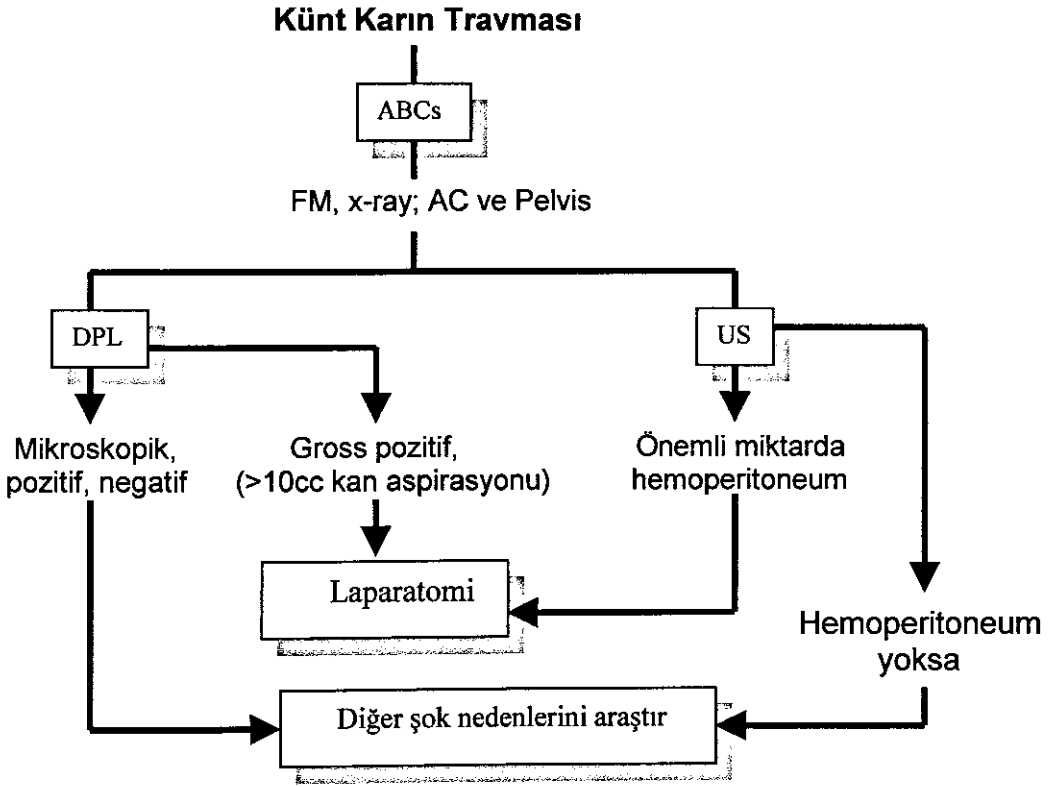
Künt Karın Travması

ABCs

FM, x-ray; AC ve Pelvis

DPL

US

Mikroskopik, pozitif, negatif

Gross pozitif, (>10cc kan aspirasyonu)

Önemli miktarda hemoperitoneum

Laparatomi

Hemoperitoneum yoksa

Diğer şok nedenlerini araştır